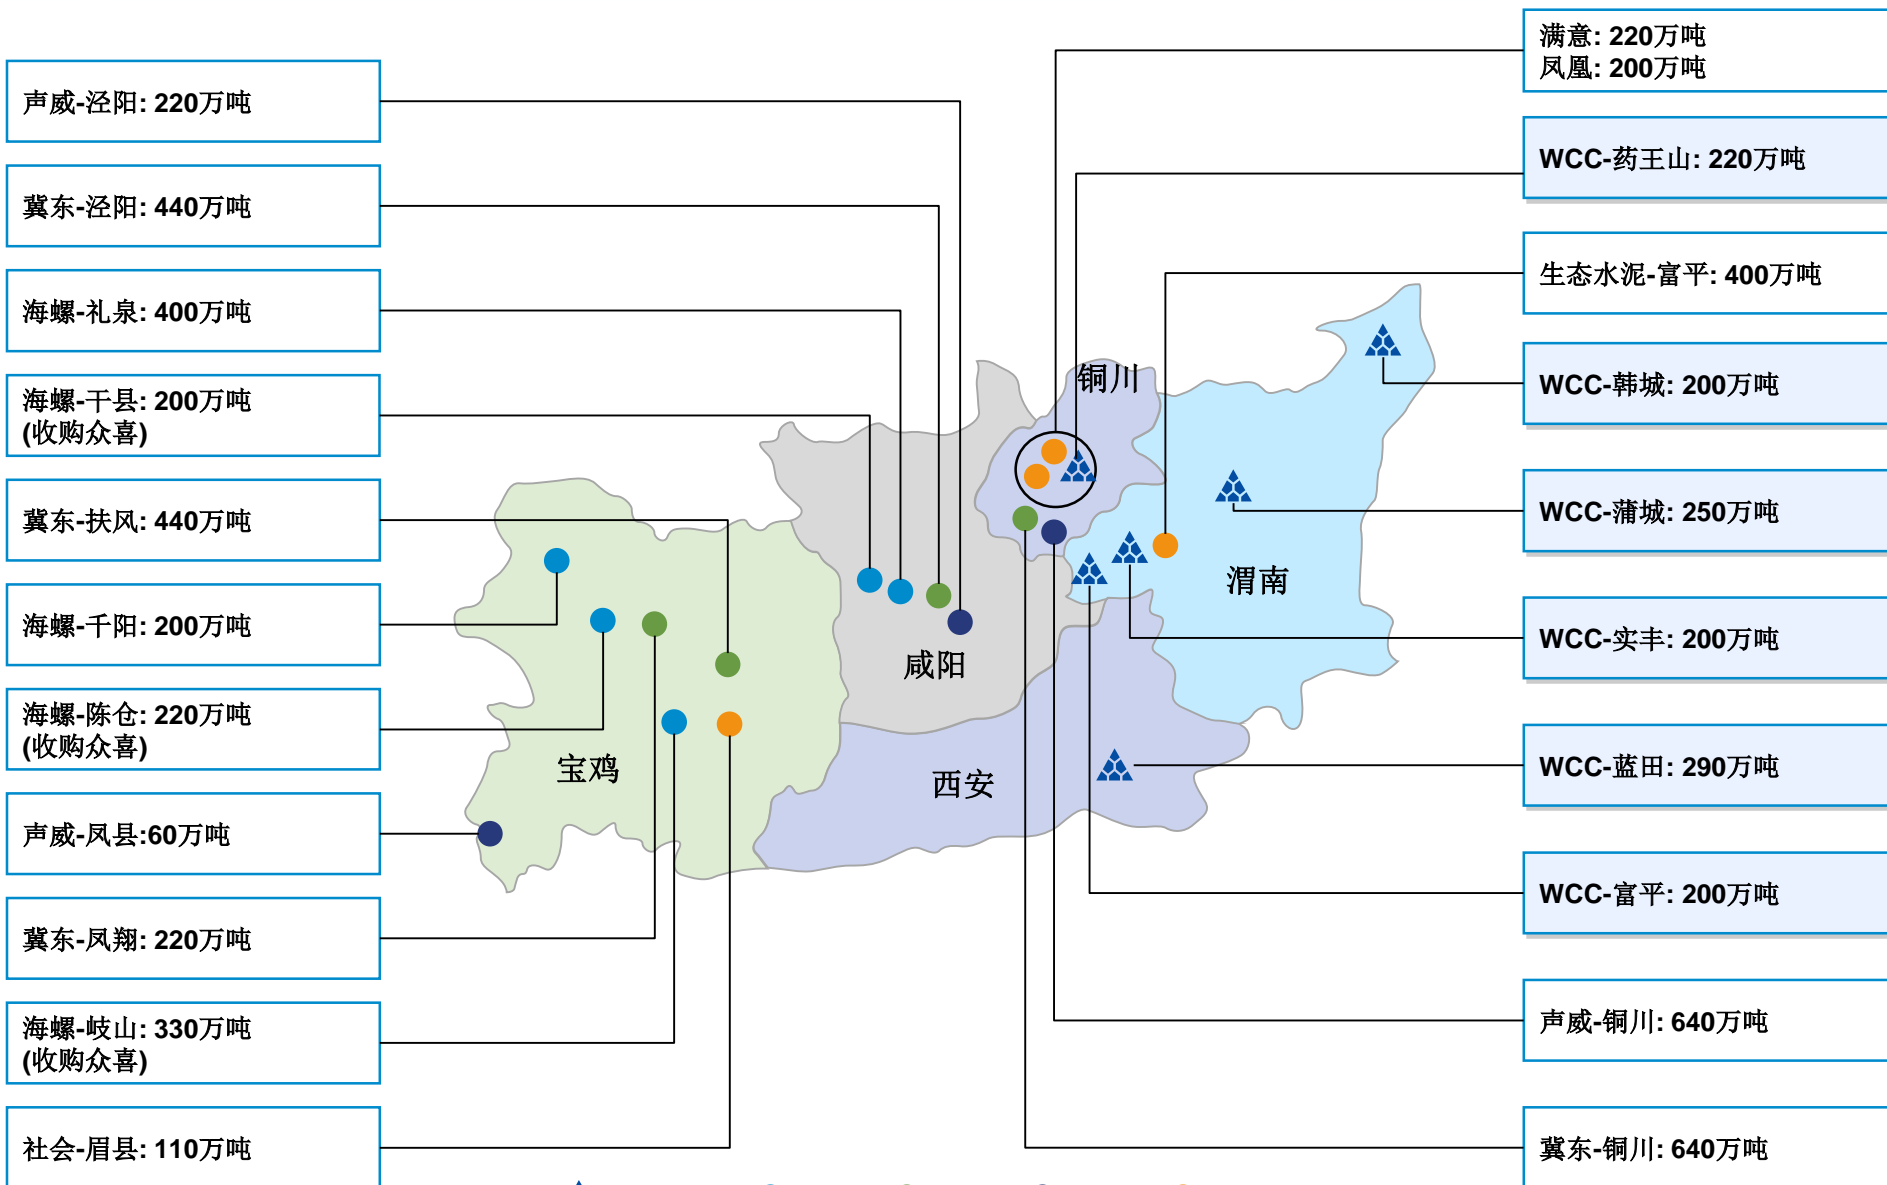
声威-泾阳: 220万吨

冀东-泾阳: 440万吨

海螺-礼泉: 400万吨

海螺-干县: 200万吨
(收购众喜)

冀东-扶风: 440万吨

海螺-千阳: 200万吨

海螺-陈仓: 220万吨
(收购众喜)

声威-凤县:60万吨

冀东-凤翔: 220万吨

海螺-岐山: 330万吨
(收购众喜)

社会-眉县: 110万吨

满意: 220万吨
凤凰: 200万吨

WCC-药王山: 220万吨

生态水泥-富平: 400万吨

WCC-韩城: 200万吨

WCC-蒲城: 250万吨

WCC-实丰: 200万吨

WCC-蓝田: 290万吨

WCC-富平: 200万吨

声威-铜川: 640万吨

冀东-铜川: 640万吨

铜川

渭南

咸阳

宝鸡

西安